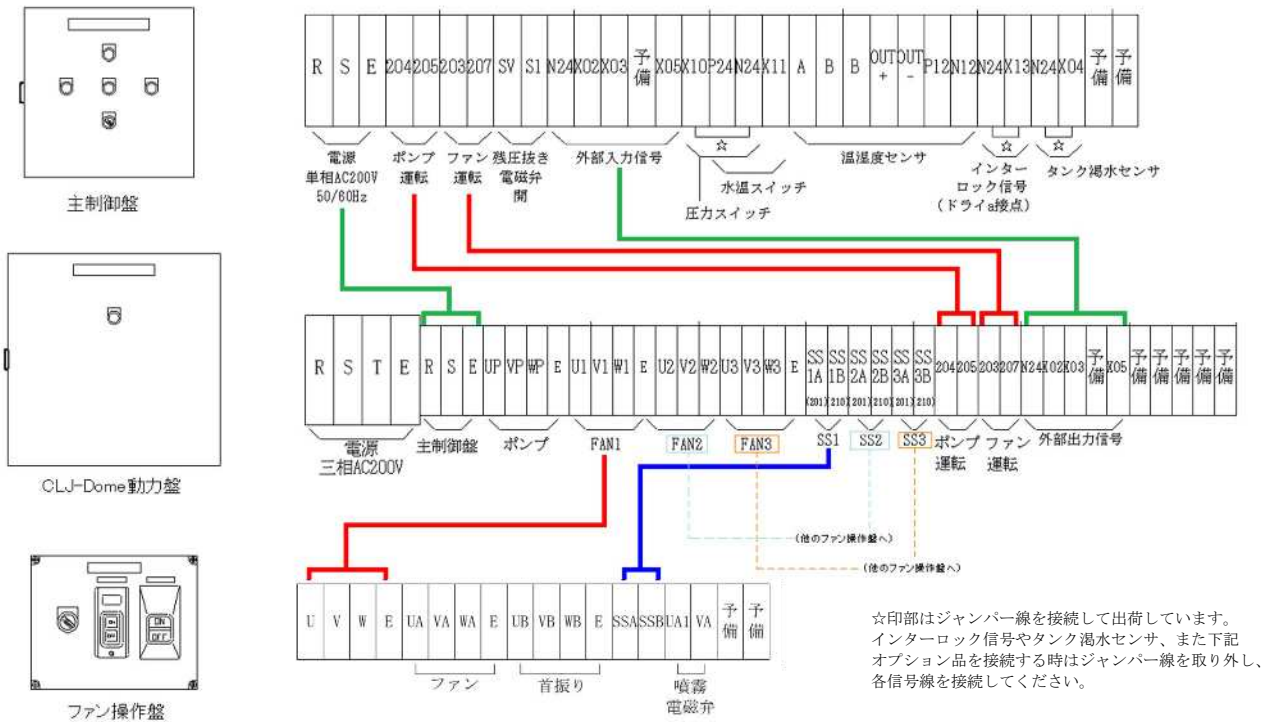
主制御盤

CLJ-Dome動力盤

ファン操作盤

ON
OFF

| R | S | E | 204 | 205 | 203 | 207 | SV | S1 | N24 | X02 | X03 | 予備 | X05 | X10 | P24 | N24 | X11 | A | B | B | OUT + | OUT - | P12 | N12 | N24 | X13 | N24 | X04 | 予備 | 予備 |
|---|---|---|---|---|---|---|---|---|---|---|---|---|---|---|---|---|---|---|---|---|---|---|---|---|---|---|---|---|---|---|

電源
単相AC200V
50/60Hz

ポンプ
運転

ファン
運転

残圧抜き
電磁弁
開

外部入力信号

☆

水温スイッチ

圧力スイッチ

温湿度センサ

☆

インターロック信号
（ドライ接点）

☆

タンク渇水センサ

| R | S | T | E | R | S | E | UP | VP | WP | E | U1 | V1 | W1 | E | U2 | V2 | W2 | U3 | V3 | W3 | E | SS 1A (201) | SS 1B (210) | SS 2A (201) | SS 2B (210) | SS 3A (201) | SS 3B (210) | 204 | 205 | 203 | 207 | N24 | X02 | X03 | 予備 | X05 | 予備 | 予備 | 予備 | 予備 | 予備 |
|---|---|---|---|---|---|---|---|---|---|---|---|---|---|---|---|---|---|---|---|---|---|---|---|---|---|---|---|---|---|---|---|---|---|---|---|---|---|---|---|---|---|

電源
三相AC200V

主制御盤

ポンプ

FAN1

FAN2

FAN3

SS1

SS2

SS3

ポンプ
運転

ファン
運転

外部出力信号

（他のファン操作盤へ）

（他のファン操作盤へ）

| U | V | W | E | UA | VA | WA | E | UB | VB | WB | E | SSA | SSB | UA1 | VA | 予備 | 予備 |
|---|---|---|---|---|---|---|---|---|---|---|---|---|---|---|---|---|---|

ファン

首振り

噴霧
電磁弁

☆印部はジャンパー線を接続して出荷しています。
インターロック信号やタンク渇水センサ、また下記オプション品を接続する時はジャンパー線を取り外し、各信号線を接続してください。